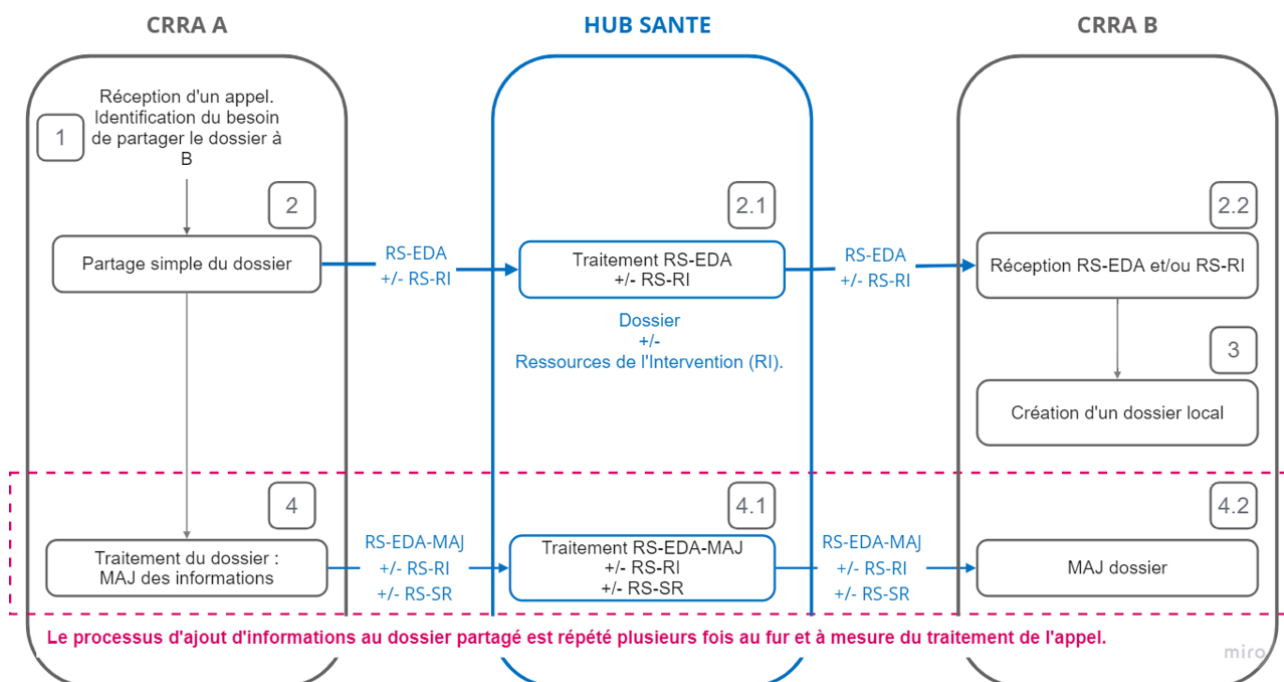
CRRA A

HUB SANTE

CRRA B

1

Réception d'un appel. Identification du besoin de partager le dossier à B

2

Partage simple du dossier

RS-EDA
+/- RS-RI

2.1

Traitement RS-EDA
+/- RS-RI

Dossier
+/-
Ressources de l'Intervention (RI).

RS-EDA
+/- RS-RI

2.2

Réception RS-EDA et/ou RS-RI

3

Création d'un dossier local

4

Traitement du dossier : MAJ des informations

RS-EDA-MAJ
+/- RS-RI
+/- RS-SR

4.1

Traitement RS-EDA-MAJ
+/- RS-RI
+/- RS-SR

RS-EDA-MAJ
+/- RS-RI
+/- RS-SR

4.2

MAJ dossier

Le processus d'ajout d'informations au dossier partagé est répété plusieurs fois au fur et à mesure du traitement de l'appel.

miro